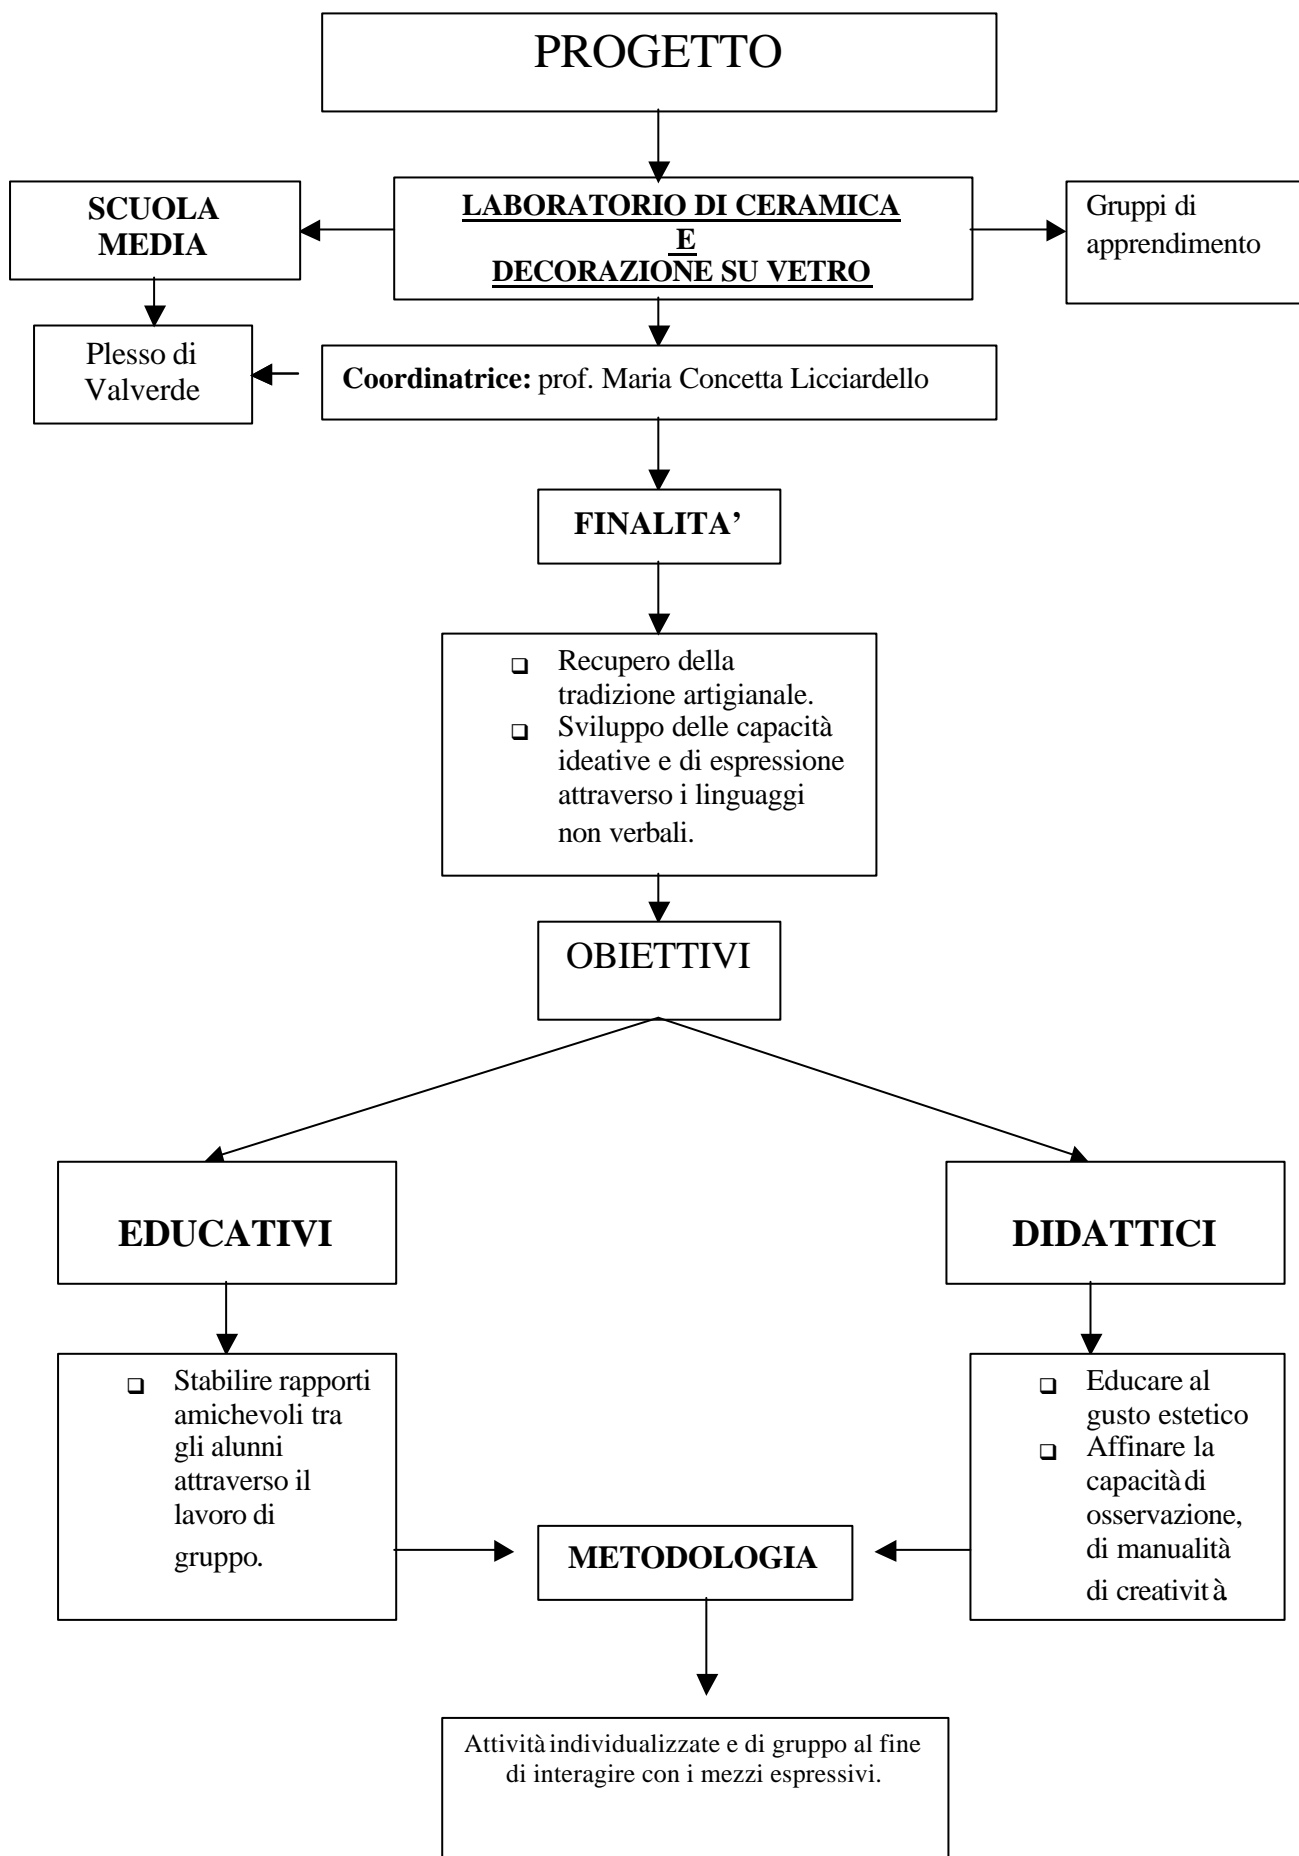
PROGETTO

SCUOLA MEDIA

LABORATORIO DI CERAMICA
E
DECORAZIONE SU VETRO

Gruppi di apprendimento

Plesso di Valverde

**Coordinatrice:** prof. Maria Concetta Licciardello

FINALITA'

- Recupero della tradizione artigianale.
- Sviluppo delle capacità ideative e di espressione attraverso i linguaggi non verbali.

OBIETTIVI

EDUCATIVI

DIDATTICI

- Stabilire rapporti amichevoli tra gli alunni attraverso il lavoro di gruppo.

- Educare al gusto estetico
- Affinare la capacità di osservazione, di manualità di creatività

METODOLOGIA

Attività individualizzate e di gruppo al fine di interagire con i mezzi espressivi.